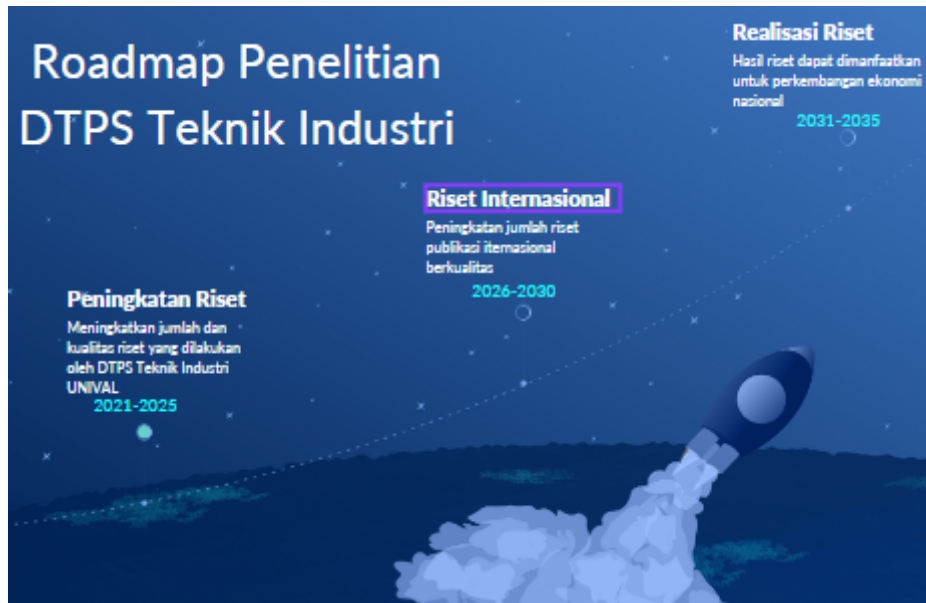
Roadmap Penelitian DTPS Teknik Industri

Realisasi Riset
Hasil riset dapat dimanfaatkan untuk perkembangan ekonomi nasional
2031-2035

Riset Internasional
Peningkatan jumlah riset publikasi iternasional berkualitas
2026-2030

Peningkatan Riset
Meningkatkan jumlah dan kualitas riset yang dilakukan oleh DTPS Teknik Industri UNIVAL
2021-2025